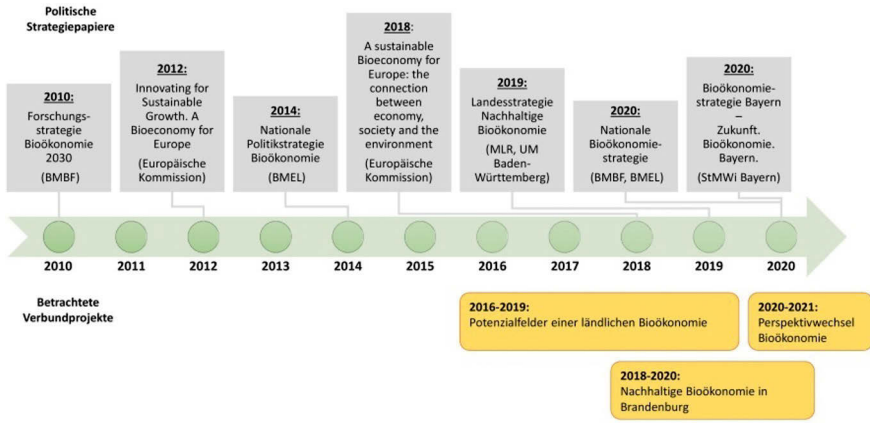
Politische Strategiepapiere

2010:
Forschungsstrategie Bioökonomie 2030
(BMBF)

2012:
Innovating for Sustainable Growth. A Bioeconomy for Europe
(Europäische Kommission)

2014:
Nationale Politikstrategie Bioökonomie
(BMEL)

2018:
A sustainable Bioeconomy for Europe: the connection between economy, society and the environment
(Europäische Kommission)

2019:
Landesstrategie Nachhaltige Bioökonomie
(MLR, UM Baden-Württemberg)

2020:
Nationale Bioökonomiestrategie
(BMBF, BMEL)

2020:
Bioökonomiestrategie Bayern – Zukunft. Bioökonomie. Bayern.
(StMWi Bayern)

2010 2011 2012 2013 2014 2015 2016 2017 2018 2019 2020

Betrachtete Verbundprojekte

2016-2019:
Potenzialfelder einer ländlichen Bioökonomie

2020-2021:
Perspektivwechsel Bioökonomie

2018-2020:
Nachhaltige Bioökonomie in Brandenburg